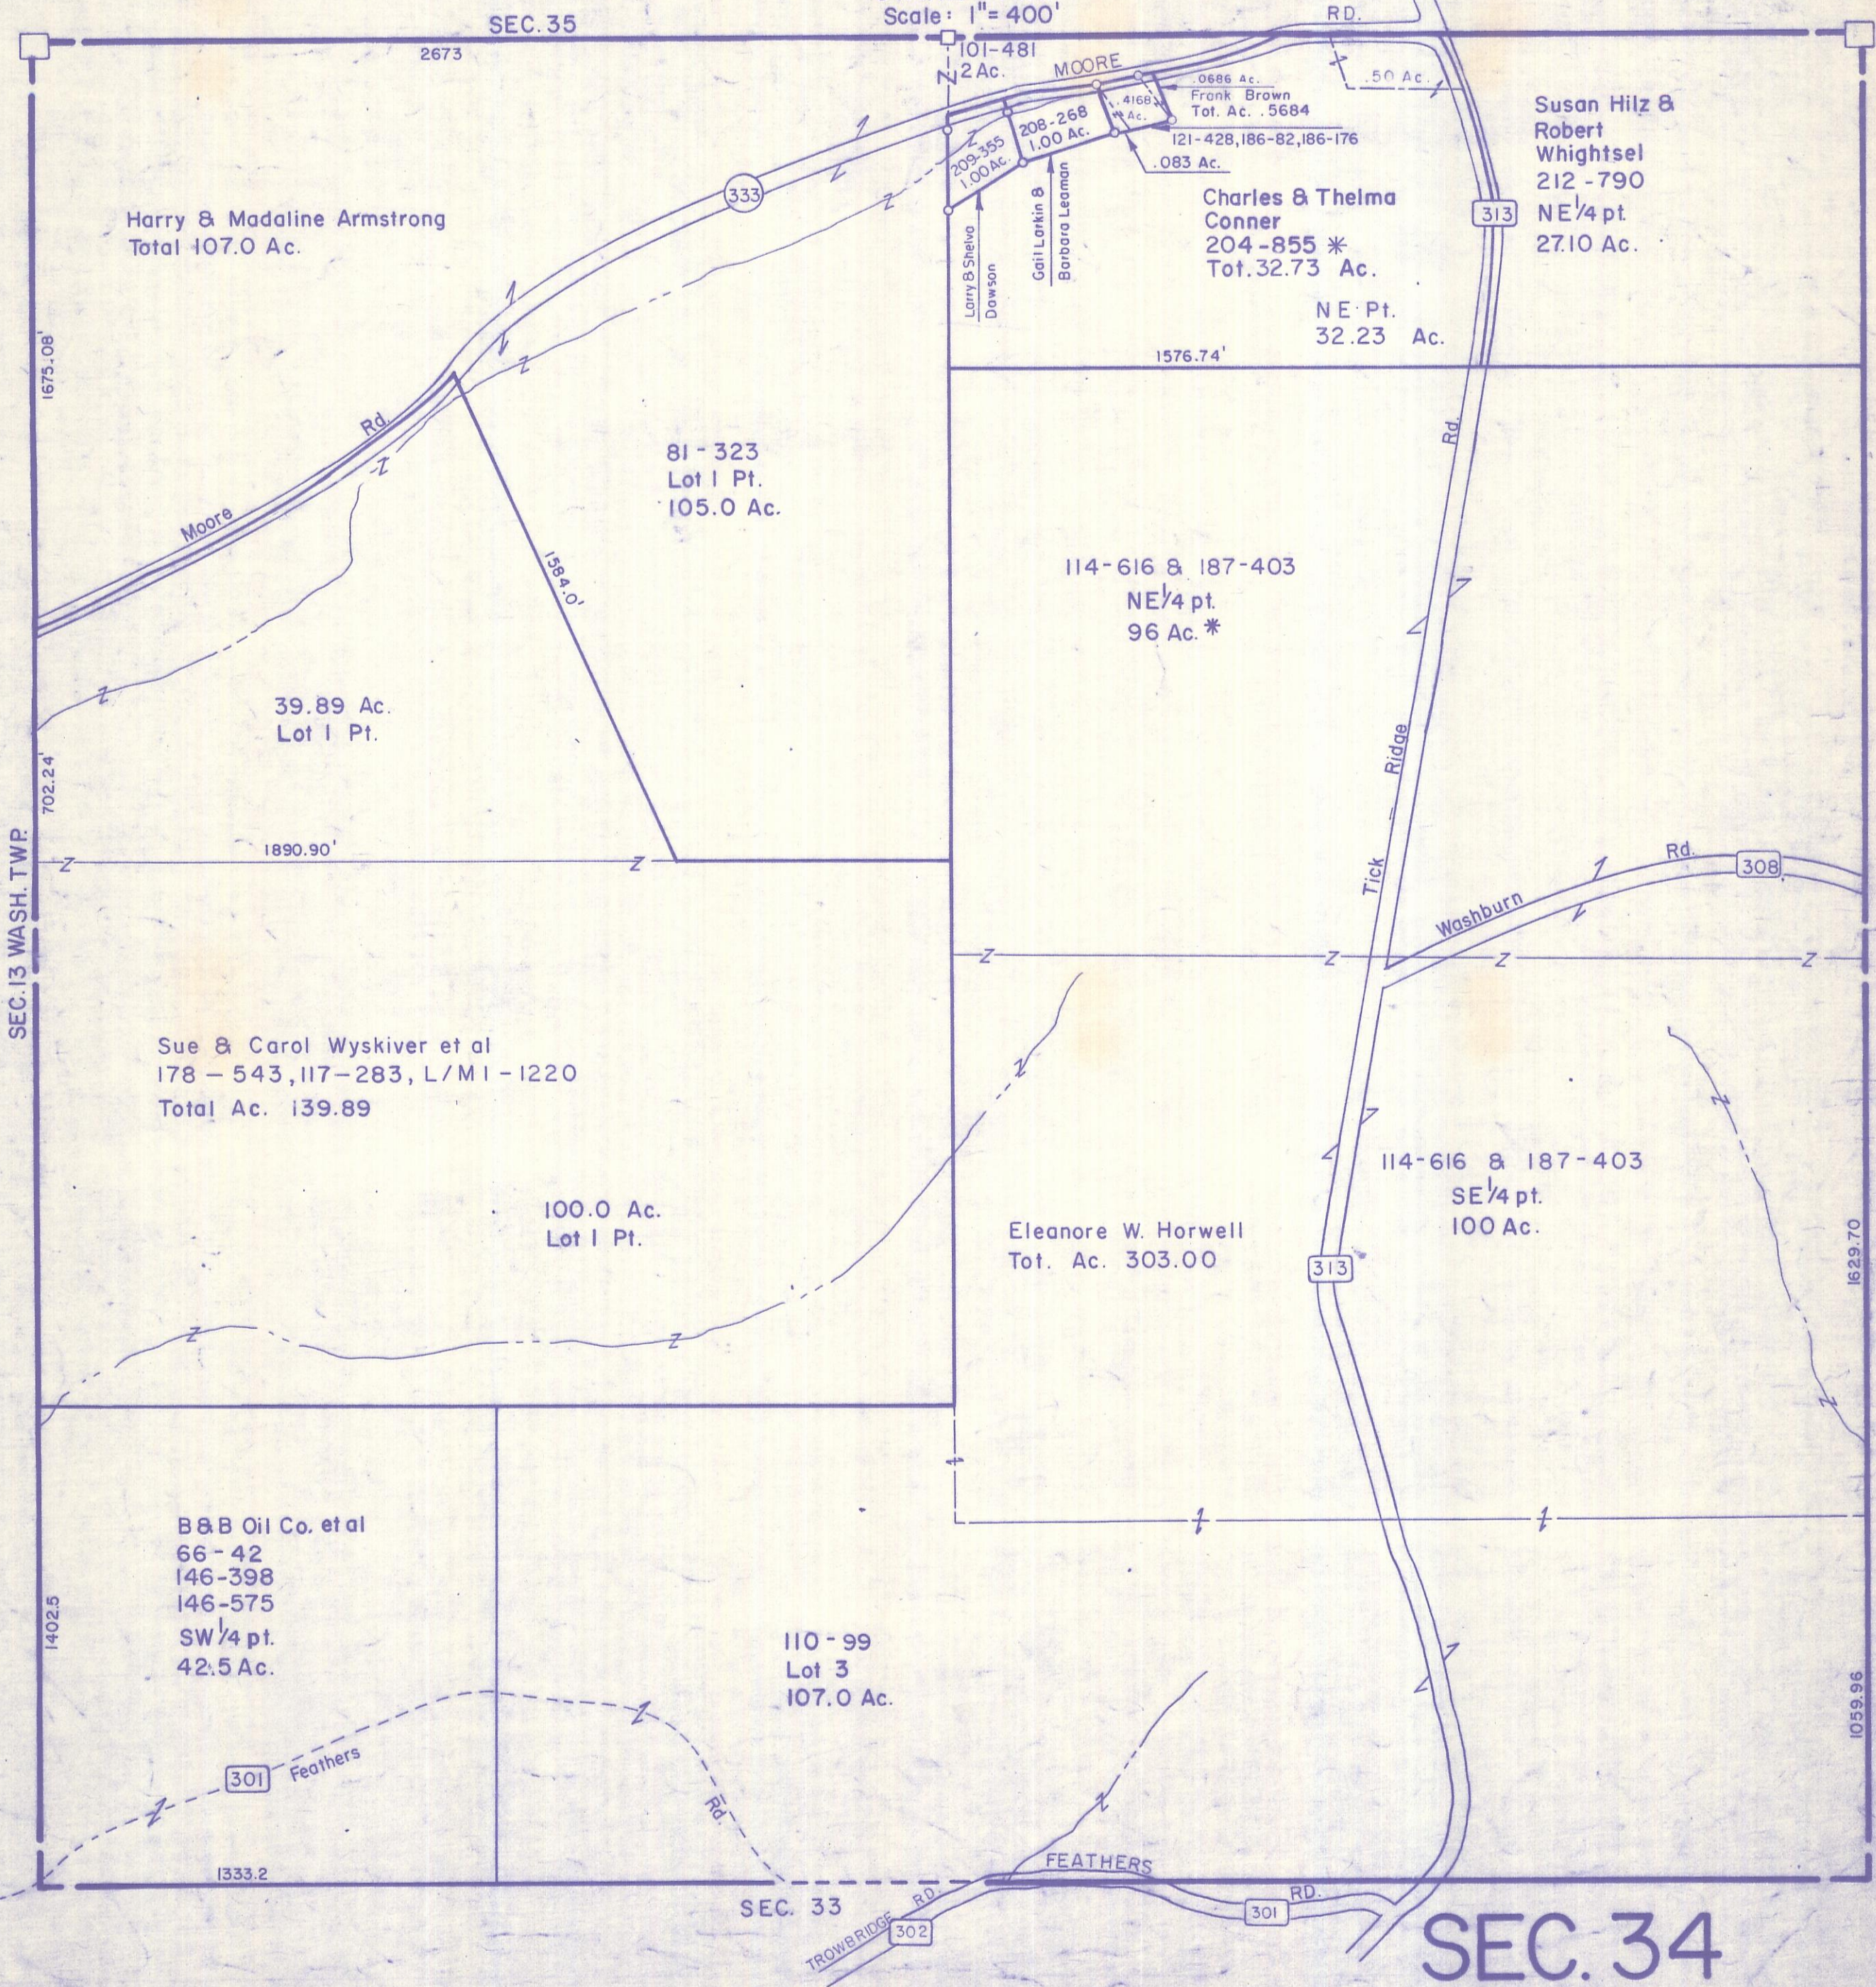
SEC. 35
Scale: 1" = 400'
RD.
2673
101-481
2 Ac.
MOORE
.0686 Ac.
Frank Brown
Tot. Ac. .5684
.50 Ac.
.4168 Ac.
208-268
1.00 Ac.
209-355
1.00 Ac.
121-428, 186-82, 186-176
.083 Ac.
Susan Hilz &
Robert
Whightsel
212-790
NE$\frac{1}{4}$ pt.
27.10 Ac.
333
Harry & Madaline Armstrong
Total 107.0 Ac.
Larry & Shelva Dawson
Gail Larkin & Barbara Leaman
Charles & Thelma
Conner
204-855 *
Tot. 32.73 Ac.
313
NE Pt.
32.23 Ac.
1675.08'
1576.74'
Rd.
Moore
81-323
Lot 1 Pt.
105.0 Ac.
Rd.
1584.0'
114-616 & 187-403
NE$\frac{1}{4}$ pt.
96 Ac. *
39.89 Ac.
Lot 1 Pt.
702.24'
Ridge
SEC. 13 WASH. TWP.
1890.90'
Tick
Rd.
308
Washburn
Sue & Carol Wyskiver et al
178 - 543, 117-283, L/M 1-1220
Total Ac. 139.89
114-616 & 187-403
SE$\frac{1}{4}$ pt.
100 Ac.
100.0 Ac.
Lot 1 Pt.
Eleanore W. Horwell
Tot. Ac. 303.00
313
1629.70
B&B Oil Co. et al
66-42
146-398
146-575
SW$\frac{1}{4}$ pt.
42.5 Ac.
1402.5
110-99
Lot 3
107.0 Ac.
1059.96
301
Feathers
Rd.
1333.2
FEATHERS
RD.
301
SEC. 33
TROWBRIDGE RD.
302
SEC. 34